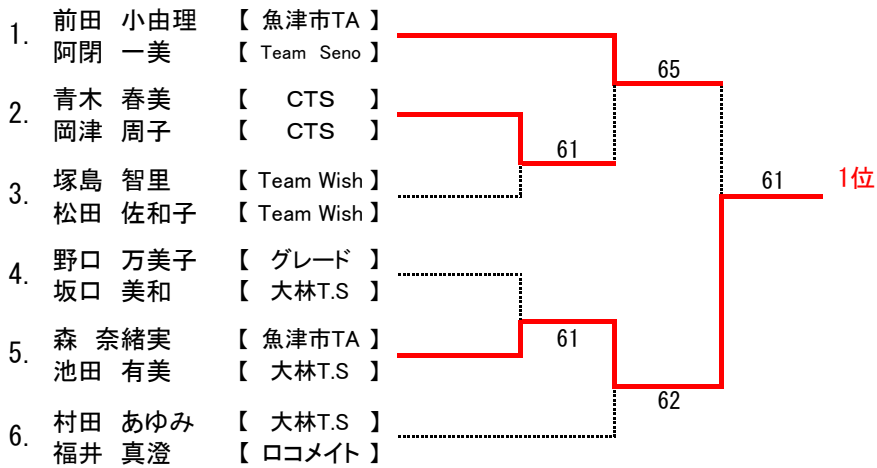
1. 前田 小由理 【 魚津市TA 】
阿閉 一美 【 Team Seno 】

2. 青木 春美 【 CTS 】
岡津 周子 【 CTS 】

3. 塚島 智里 【 Team Wish 】
松田 佐和子 【 Team Wish 】

4. 野口 万美子 【 グレード 】
坂口 美和 【 大林T.S 】

5. 森 奈緒実 【 魚津市TA 】
池田 有美 【 大林T.S 】

6. 村田 あゆみ 【 大林T.S 】
福井 真澄 【 ロコメイト 】

65
61
61
61
62
1位